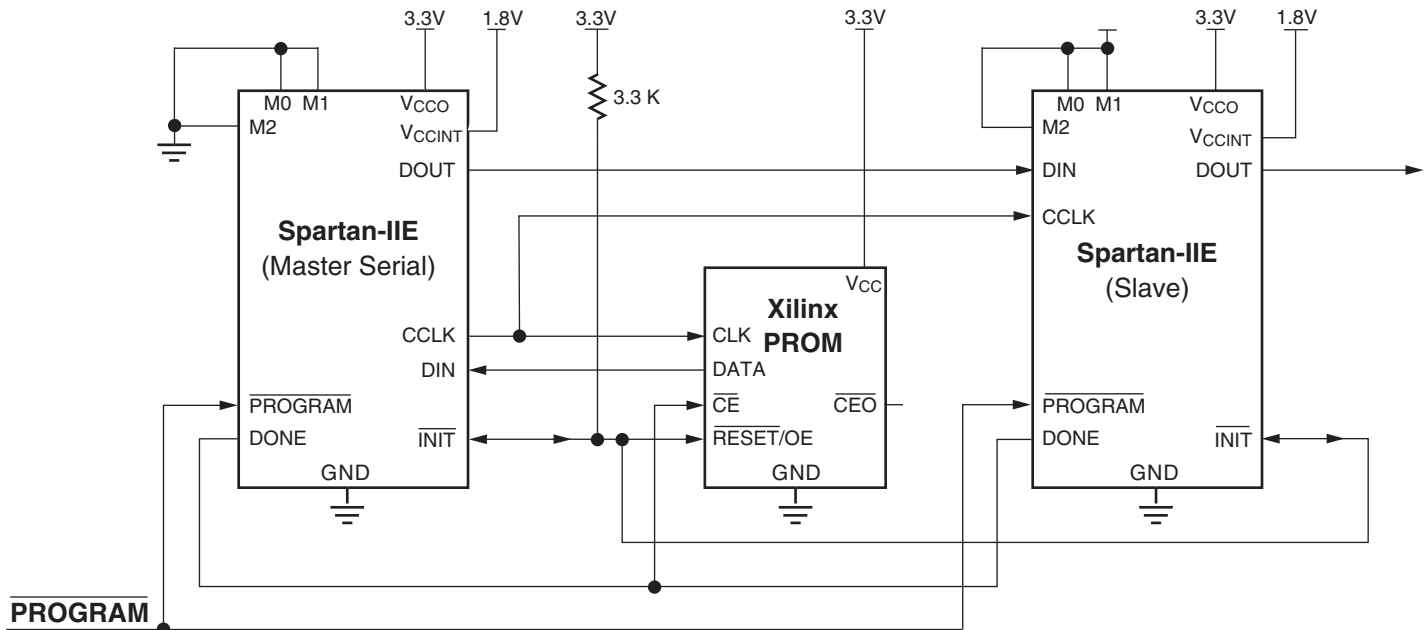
3.3V 1.8V 3.3V 3.3V 3.3V 1.8V

3.3 K

M0 M1 $V_{CCO}$
M2 $V_{CCINT}$
DOUT

**Spartan-IIE**
(Master Serial)

CCLK
DIN
$\overline{\text{PROGRAM}}$
DONE $\overline{\text{INIT}}$
GND

$V_{CC}$
**Xilinx PROM**
CLK
DATA
$\overline{\text{CE}}$ $\overline{\text{CEO}}$
$\overline{\text{RESET}}$/OE
GND

M0 M1 $V_{CCO}$
M2 $V_{CCINT}$
DIN DOUT
CCLK

**Spartan-IIE**
(Slave)

$\overline{\text{PROGRAM}}$
DONE $\overline{\text{INIT}}$
GND

$\overline{\textbf{PROGRAM}}$